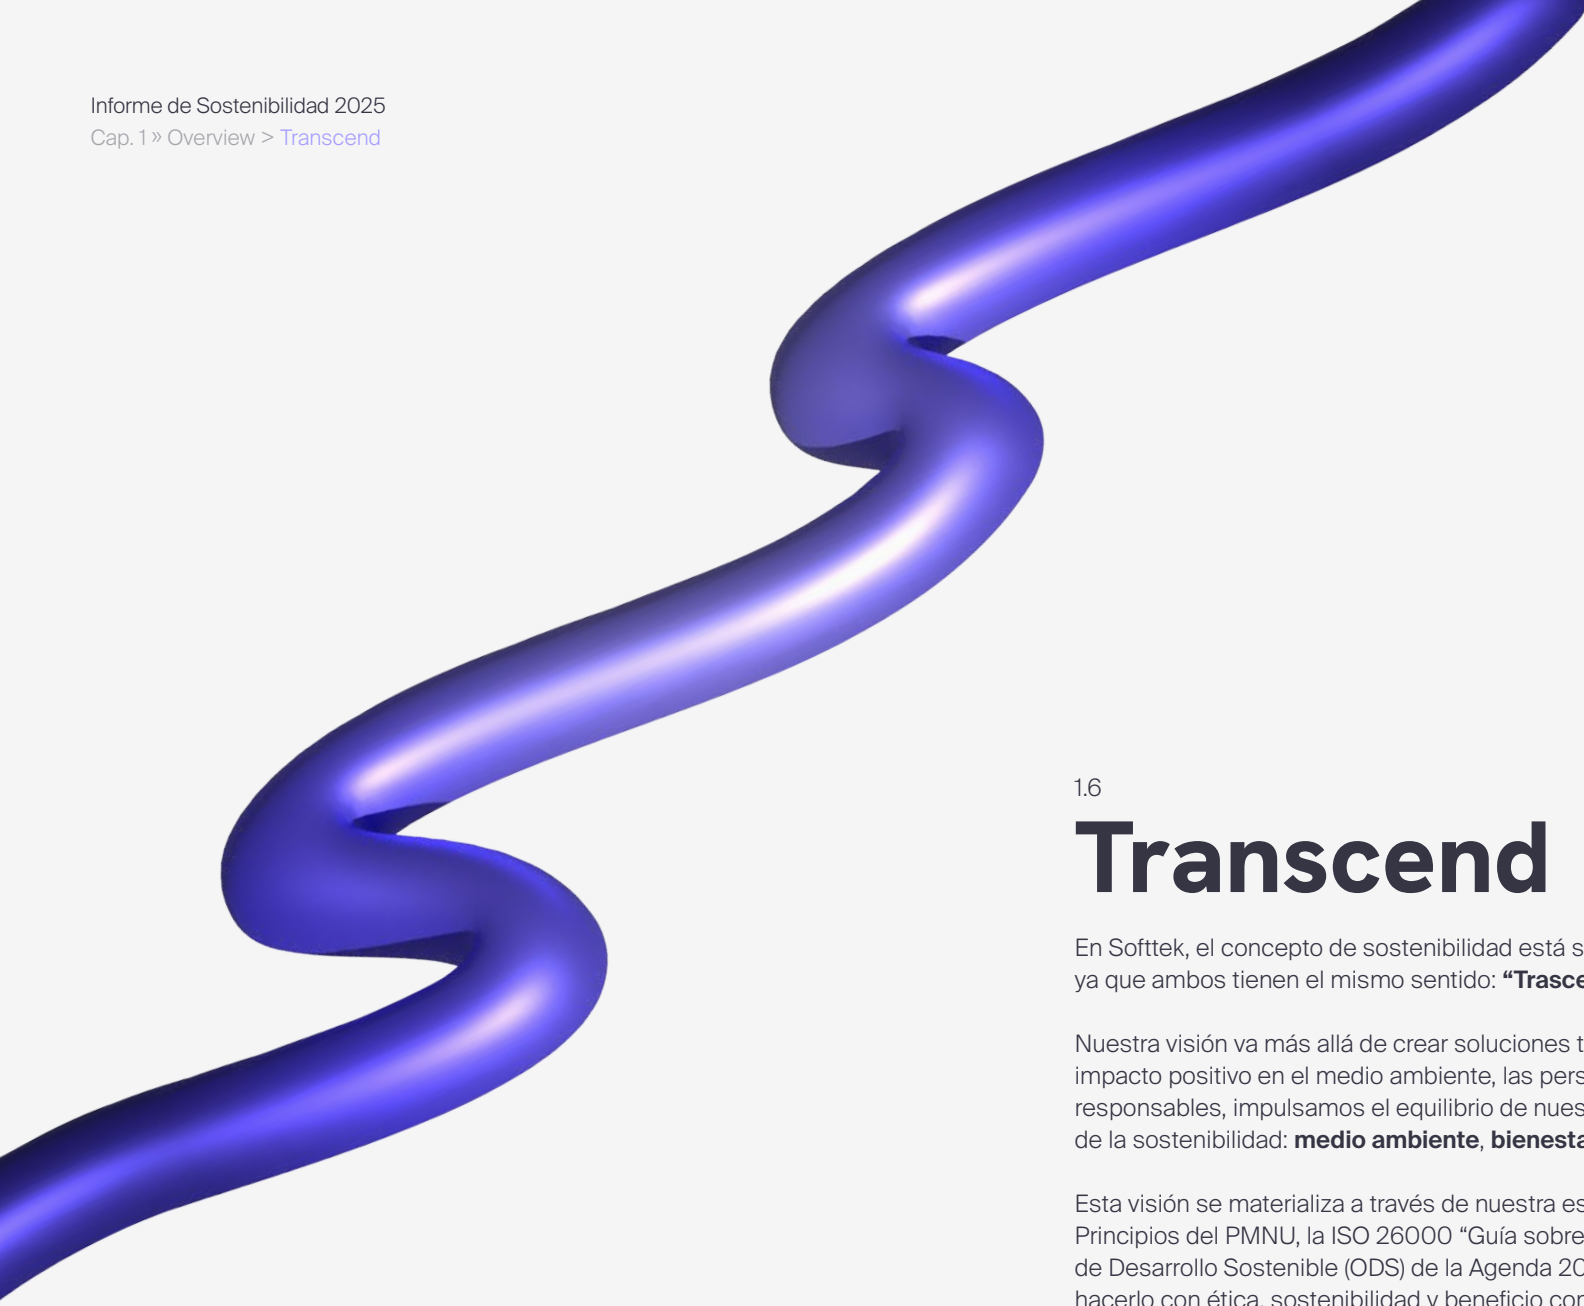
Informe de Sostenibilidad 2025
Cap. 1 » Overview > Transcend

1.6
Transcend

En Softtek, el concepto de sostenibilidad está s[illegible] ya que ambos tienen el mismo sentido: **“Trasce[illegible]**

Nuestra visión va más allá de crear soluciones t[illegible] impacto positivo en el medio ambiente, las pers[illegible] responsables, impulsamos el equilibrio de nues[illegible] de la sostenibilidad: **medio ambiente**, **bienesta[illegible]**

Esta visión se materializa a través de nuestra es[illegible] Principios del PMNU, la ISO 26000 “Guía sobre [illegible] de Desarrollo Sostenible (ODS) de la Agenda 20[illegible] hacerlo con ética, sostenibilidad y beneficio co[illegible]